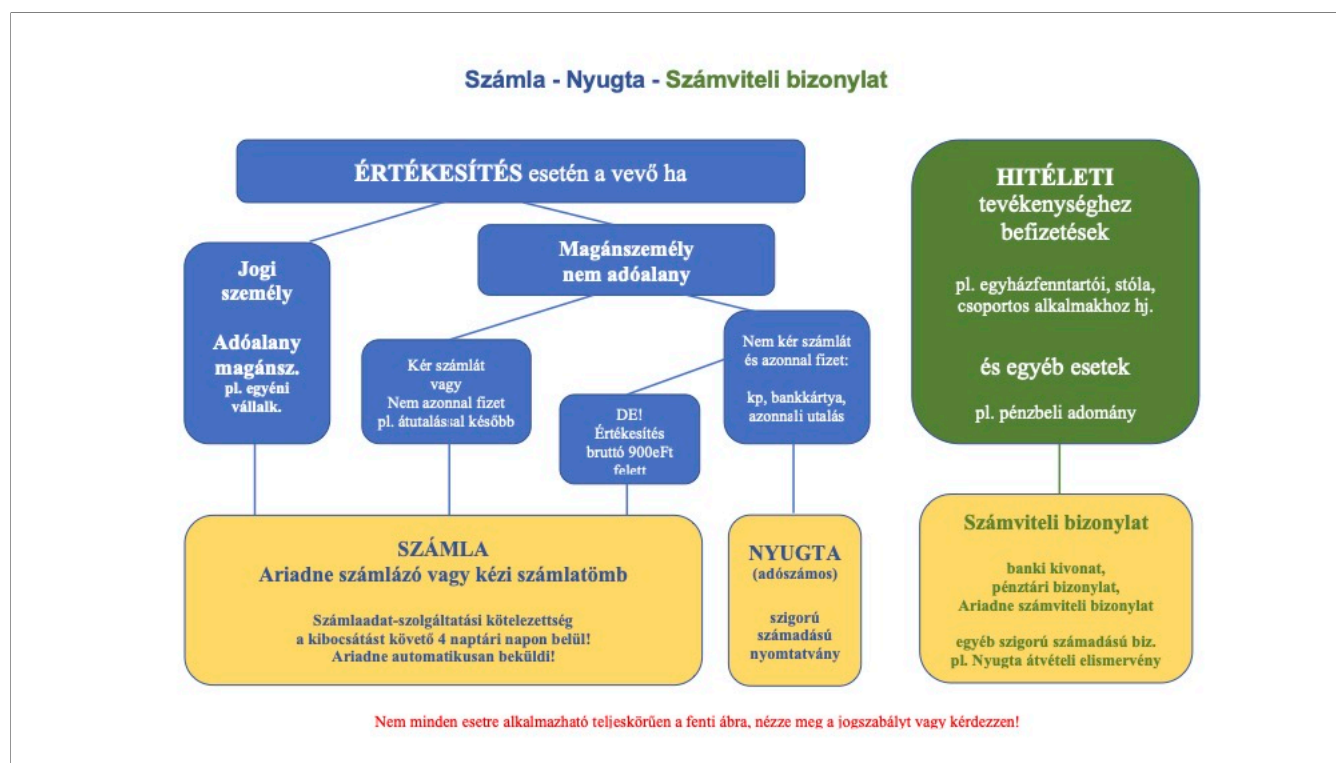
Számla - Nyugta - Számviteli bizonylat

ÉRTÉKESÍTÉS esetén a vevő ha

Jogi személy

Adóalany magánsz.
pl. egyéni vállalk.

Magánszemély nem adóalany

Kér számlát vagy Nem azonnal fizet pl. átutalással később

DE! Értékesítés bruttó 900eFt felett

Nem kér számlát és azonnal fizet:

kp, bankkártya, azonnali utalás

HITÉLETI tevékenységhez befizetések

pl. egyházfenntartói, stóla, csoportos alkalmakhoz hj.

és egyéb esetek

pl. pénzbeli adomány

SZÁMLA
Ariadne számlázó vagy kézi számlatömb

Számlaadat-szolgáltatási kötelezettség a kibocsátást követő 4 naptári napon belül! Ariadne automatikusan beküldi!

NYUGTA
(adószámos)

szigorú számadású nyomtatvány

Számviteli bizonylat

banki kivonat, pénztári bizonylat, Ariadne számviteli bizonylat

egyéb szigorú számadású biz. pl. Nyugta átvételi elismervény

Nem minden esetre alkalmazható teljeskörűen a fenti ábra, nézze meg a jogszabályt vagy kérdezzen!